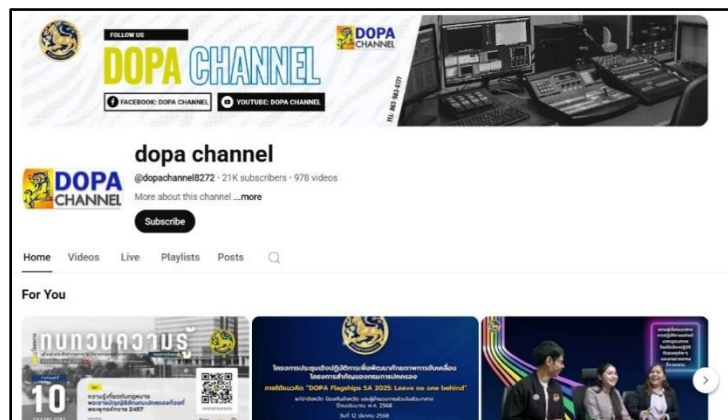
FOLLOW US
DOPA CHANNEL
FACEBOOK: DOPA CHANNEL
YOUTUBE: DOPA CHANNEL
DOPA CHANNEL
TEL: 063-963-8177

DOPA CHANNEL
dopa channel
@dopachannel8272 · 21K subscribers · 978 videos
More about this channel ...more
Subscribe

Home Videos Live Playlists Posts

For You

ทบทวนความรู้
10
ความรู้เกี่ยวกับกฎหมาย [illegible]
โครงการประชุมเชิงปฏิบัติการเพื่อพัฒนาศักยภาพการขับเคลื่อนโครงการสำคัญของกรมการปกครอง
ภายใต้แนวคิด "DOPA Flagships SA 2025: Leave no one behind"
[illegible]
วันที่ 12 มีนาคม 2568
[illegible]